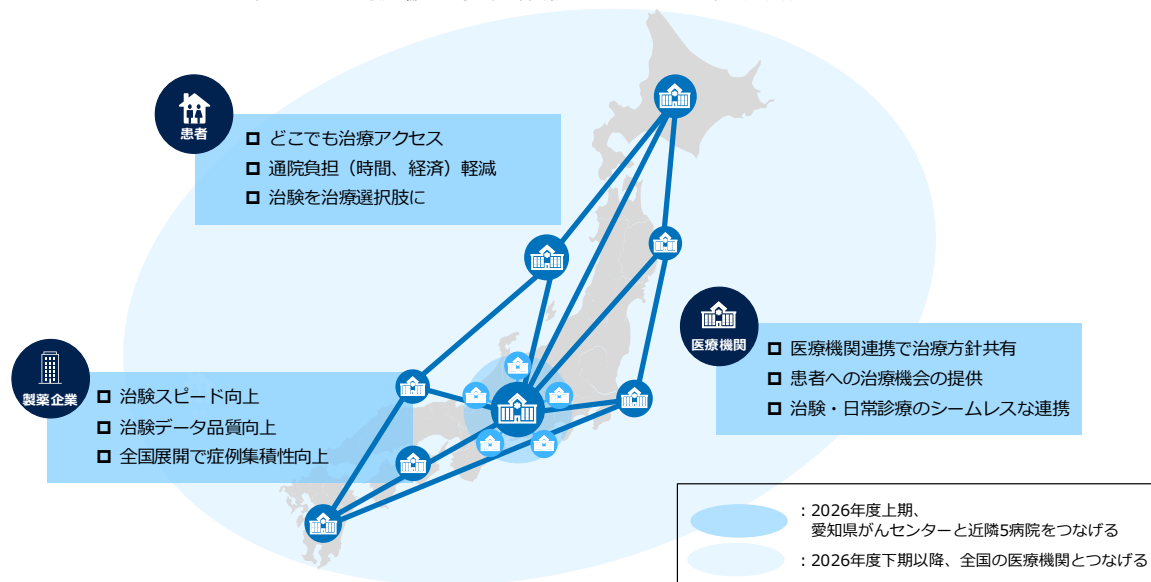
患者

どこでも治療アクセス
通院負担（時間、経済）軽減
治験を治療選択肢に

製薬企業

治験スピード向上
治験データ品質向上
全国展開で症例集積性向上

医療機関

医療機関連携で治療方針共有
患者への治療機会の提供
治験・日常診療のシームレスな連携

：2026年度上期、愛知県がんセンターと近隣5病院をつなげる
：2026年度下期以降、全国の医療機関とつなげる